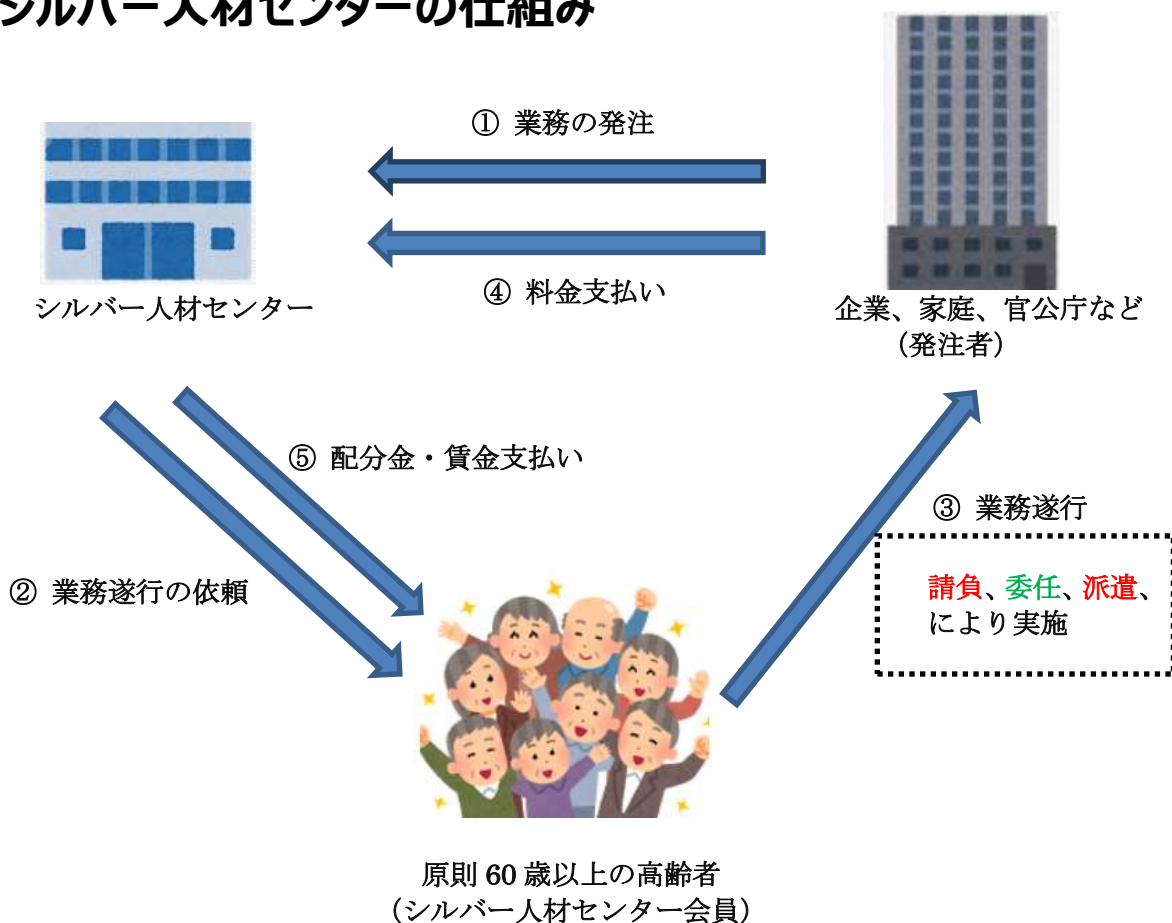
シルバー人材センターの仕組み

① 業務の発注

④ 料金支払い

シルバー人材センター

企業、家庭、官公庁など
（発注者）

⑤ 配分金・賃金支払い

③ 業務遂行

② 業務遂行の依頼

請負、委任、派遣、
により実施

原則 60 歳以上の高齢者
（シルバー人材センター会員）